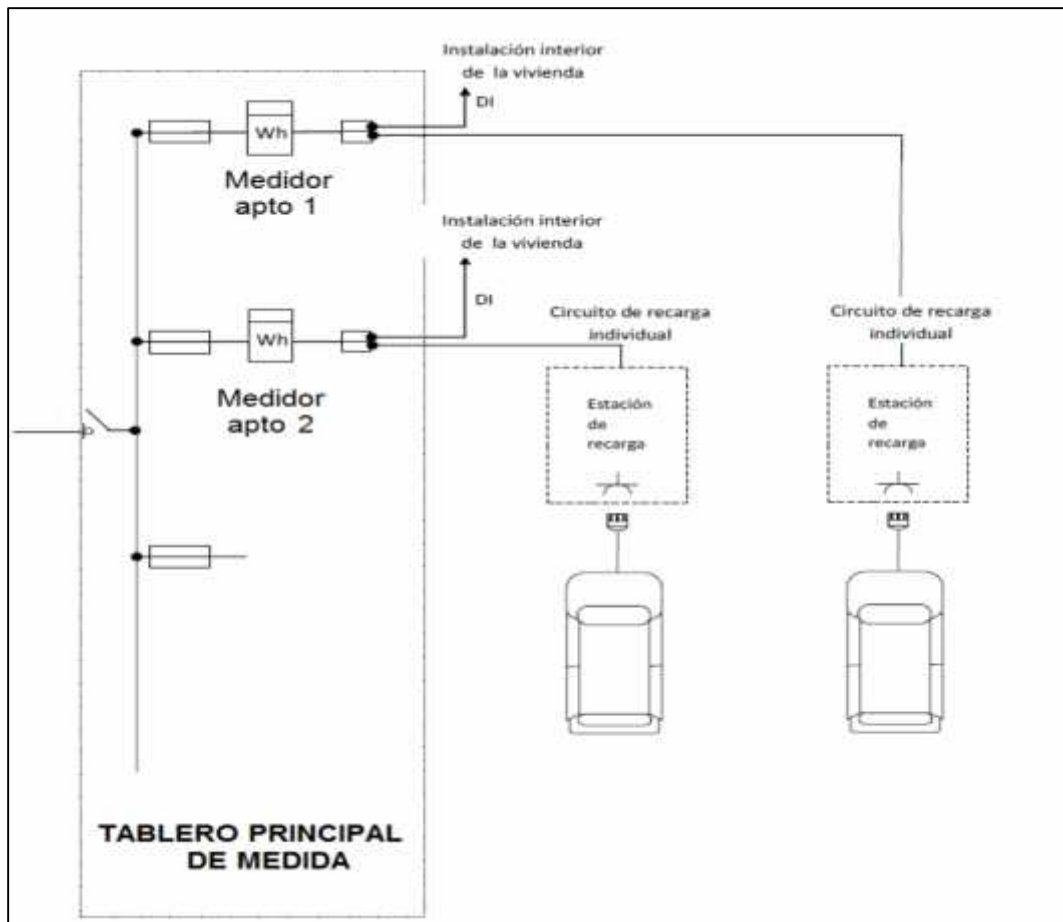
Instalación interior de la vivienda

DI

Wh

Medidor apto 1

Instalación interior de la vivienda

DI

Circuito de recarga individual

Circuito de recarga individual

Wh

Medidor apto 2

Estación de recarga

Estación de recarga

TABLERO PRINCIPAL DE MEDIDA